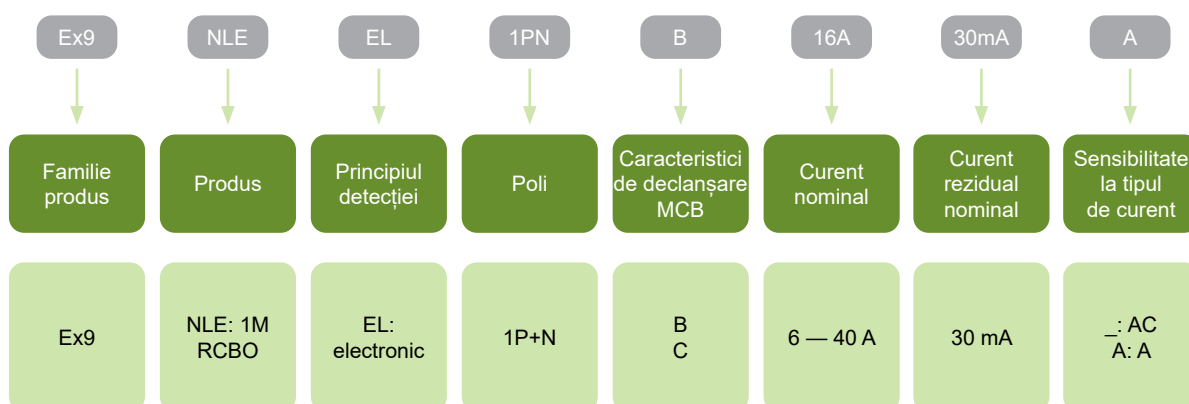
| Ex9 | NLE | EL | 1PN | B | 16A | 30mA | A |
|---|---|---|---|---|---|---|---|
| Familie produs | Produs | Principiul detecției | Poli | Caracteristici de declanșare MCB | Curent nominal | Curent rezidual nominal | Sensibilitate la tipul de curent |
| Ex9 | NLE: 1M RCBO | EL: electronic | 1P+N | B C | 6 — 40 A | 30 mA | _: AC A: A |